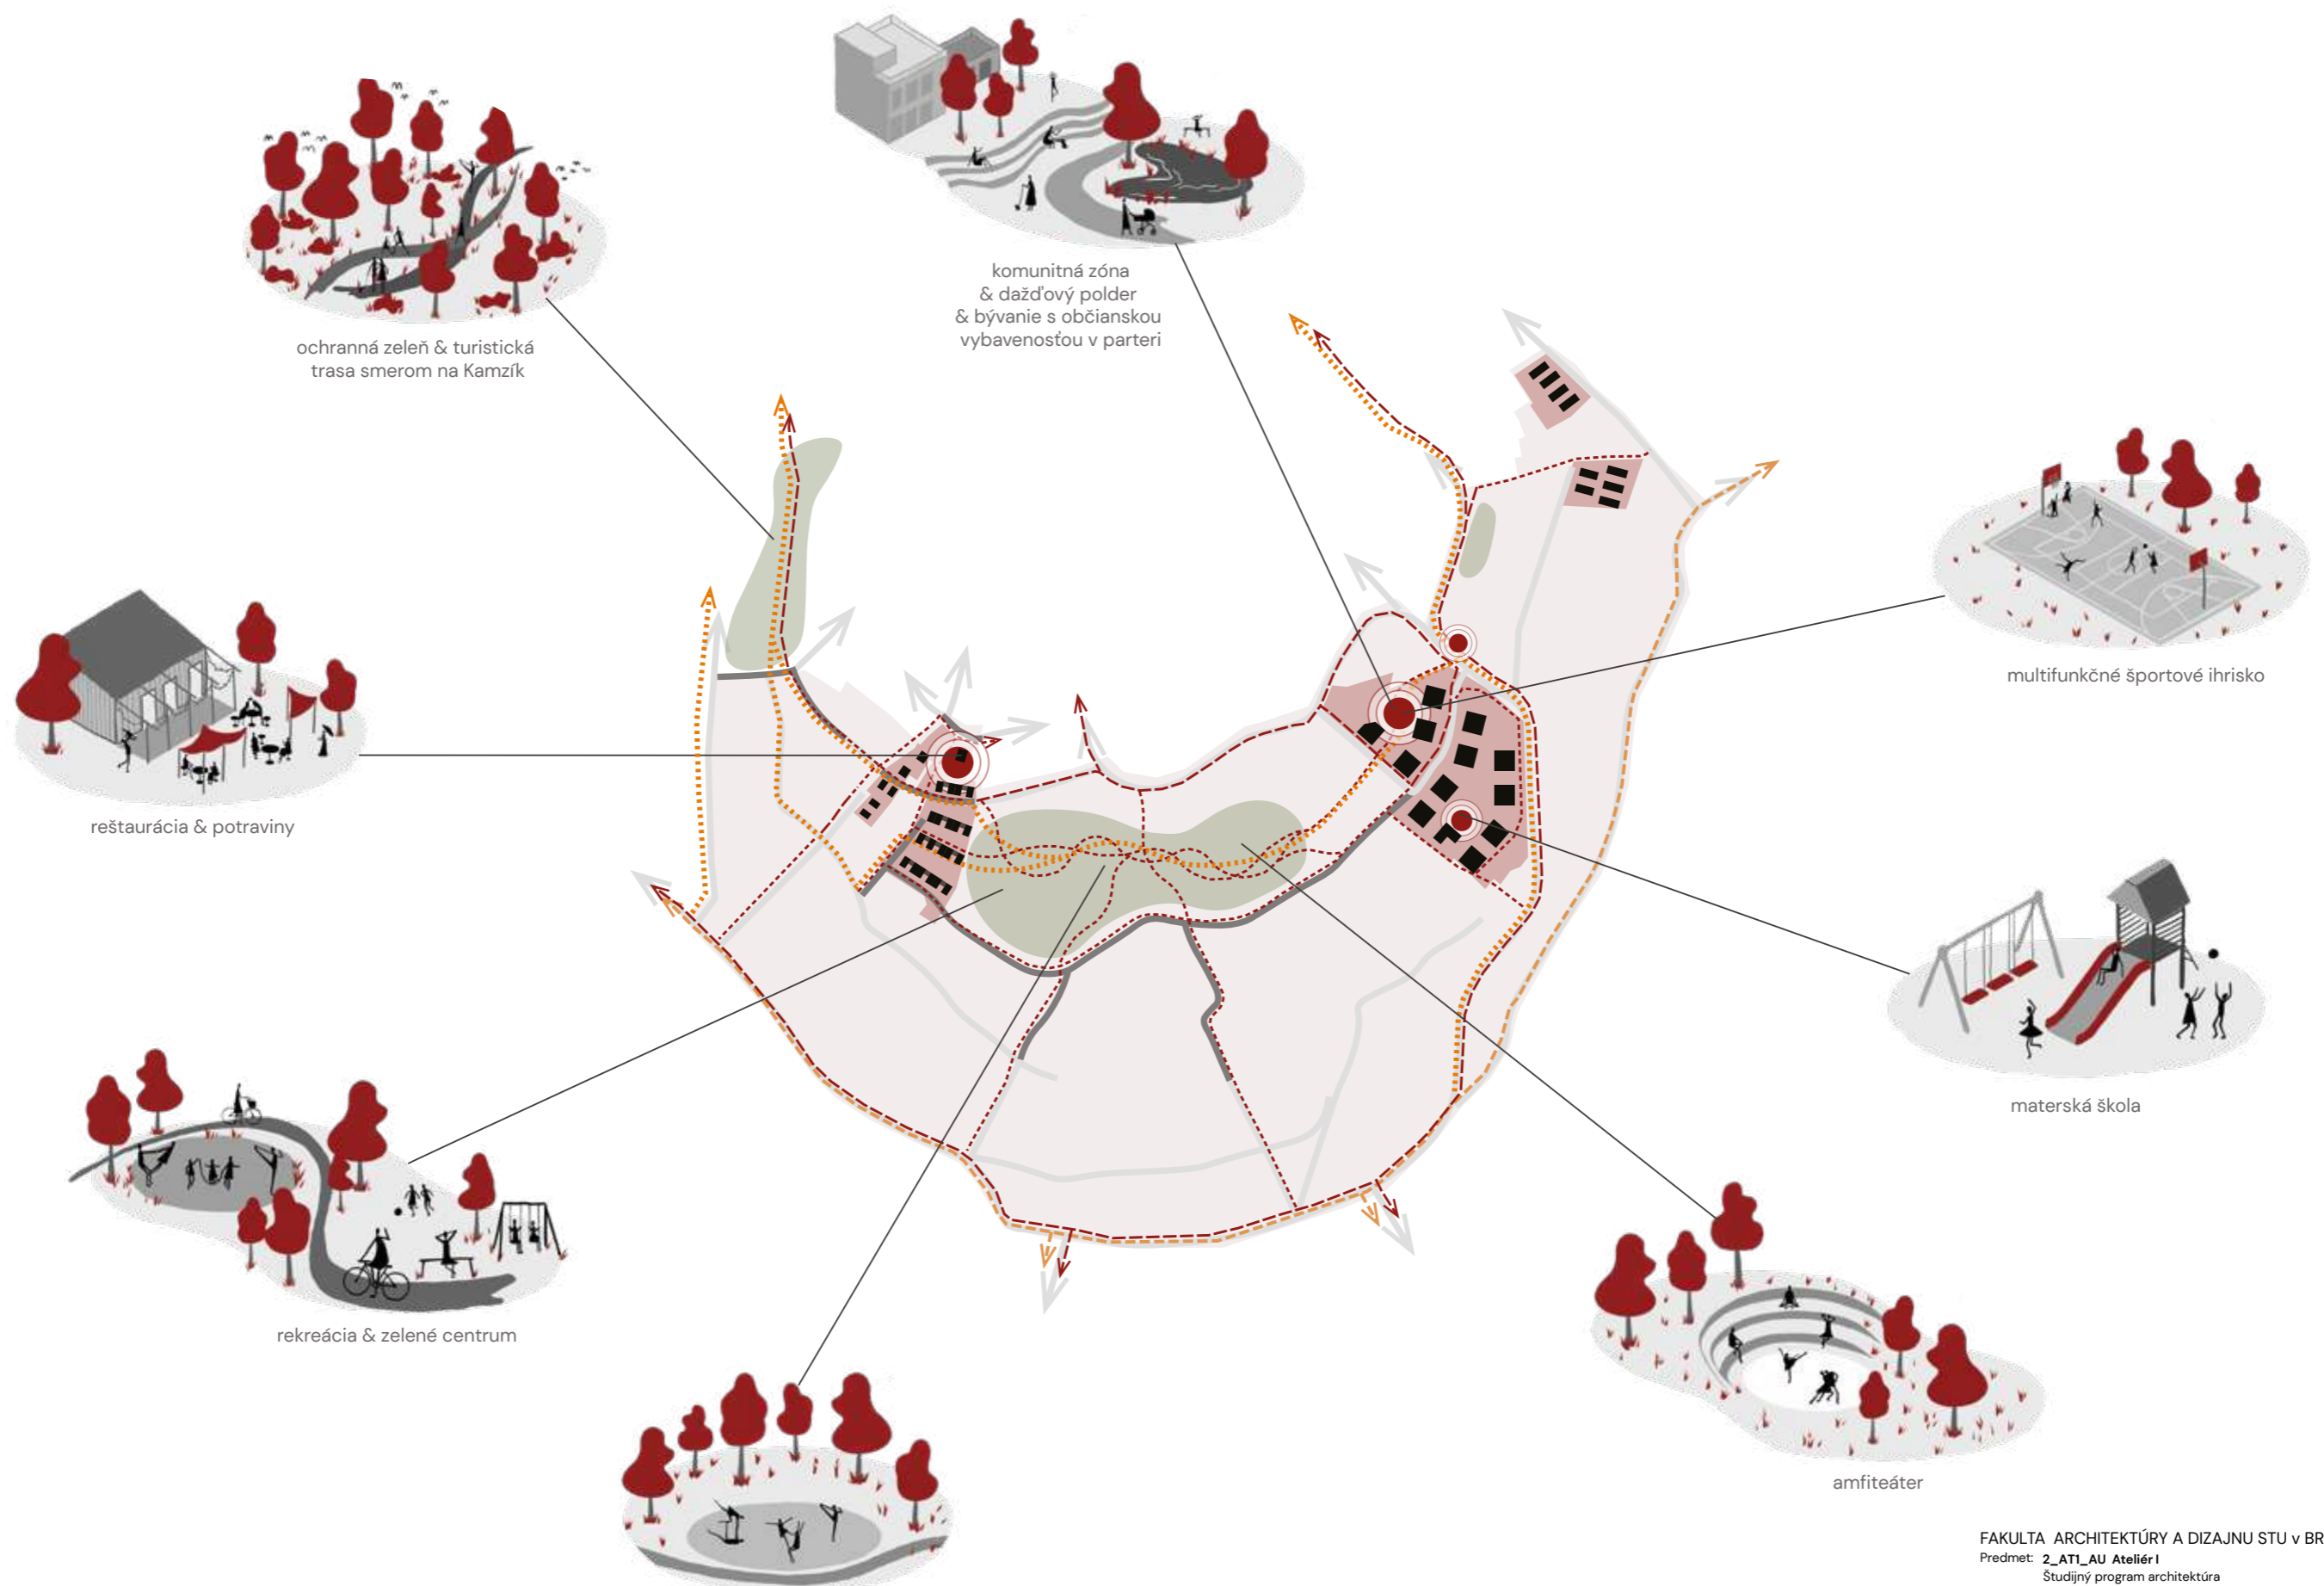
komunitná zóna
& dažďový polder
& bývanie s občianskou
vybavenosťou v parteri

ochranná zeleň & turistická
trasa smerom na Kamzík

multifunkčné športové ihrisko

reštaurácia & potraviny

materská škola

rekreácia & zelené centrum

amfiteáter

FAKULTA ARCHITEKTÚRY A DIZAJNU STU v BR
Predmet: 2_AT1_AU Ateliér I
Študijný program architektúra